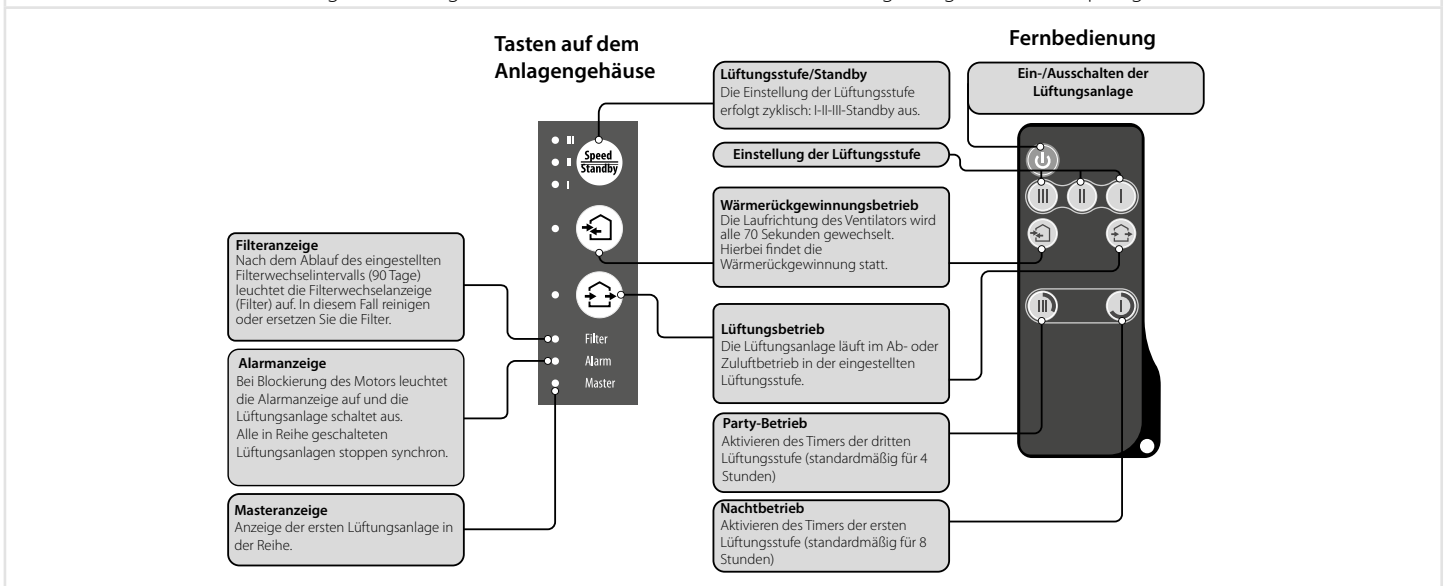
Tasten auf dem Anlagengehäuse

Fernbedienung

Lüftungsstufe/Standby
Die Einstellung der Lüftungsstufe erfolgt zyklisch: I-II-III-Standby aus.

Ein-/Ausschalten der Lüftungsanlage

Einstellung der Lüftungsstufe

Speed
Standby

Wärmerückgewinnungsbetrieb
Die Laufrichtung des Ventilators wird alle 70 Sekunden gewechselt. Hierbei findet die Wärmerückgewinnung statt.

Filteranzeige
Nach dem Ablauf des eingestellten Filterwechselintervalls (90 Tage) leuchtet die Filterwechselanzeige (Filter) auf. In diesem Fall reinigen oder ersetzen Sie die Filter.

Lüftungsbetrieb
Die Lüftungsanlage läuft im Ab- oder Zuluftbetrieb in der eingestellten Lüftungsstufe.

Filter
Alarm
Master

Alarmanzeige
Bei Blockierung des Motors leuchtet die Alarmanzeige auf und die Lüftungsanlage schaltet aus. Alle in Reihe geschalteten Lüftungsanlagen stoppen synchron.

Party-Betrieb
Aktivieren des Timers der dritten Lüftungsstufe (standardmäßig für 4 Stunden)

Masteranzeige
Anzeige der ersten Lüftungsanlage in der Reihe.

Nachtbetrieb
Aktivieren des Timers der ersten Lüftungsstufe (standardmäßig für 8 Stunden)